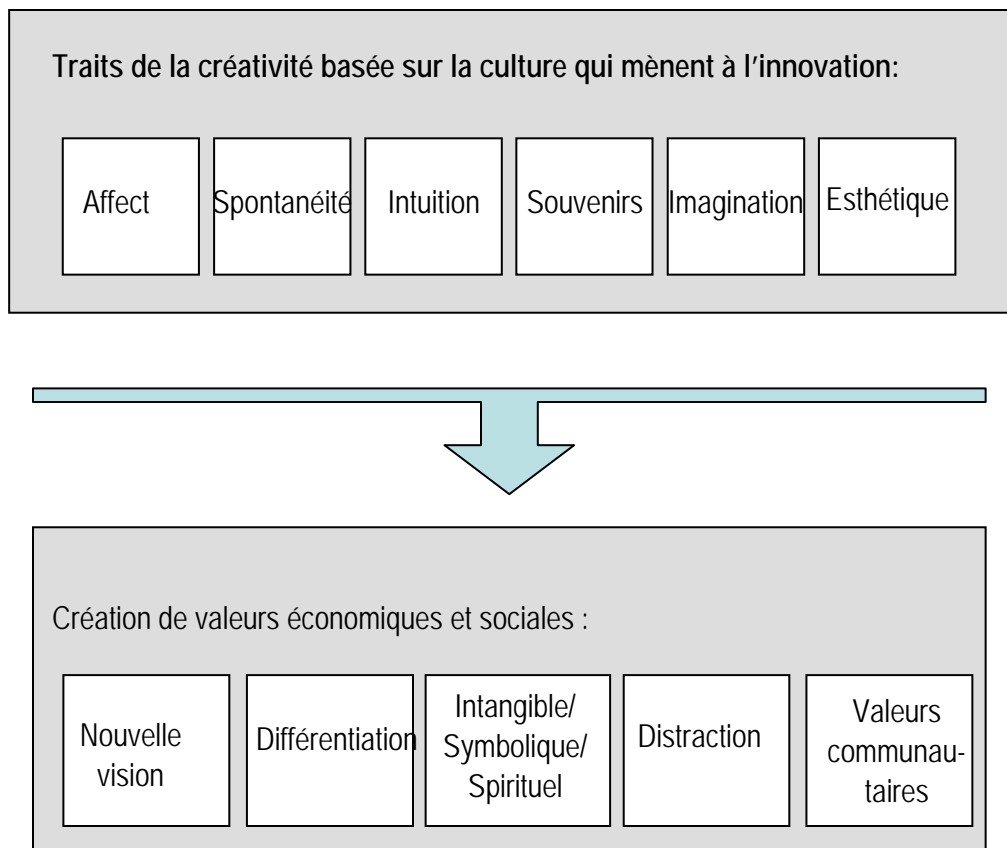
Traits de la créativité basée sur la culture qui mènent à l'innovation:

Affect

Spontanéité

Intuition

Souvenirs

Imagination

Esthétique

Création de valeurs économiques et sociales :

Nouvelle vision

Différentiation

Intangible/ Symbolique/ Spirituel

Distraction

Valeurs communautaires